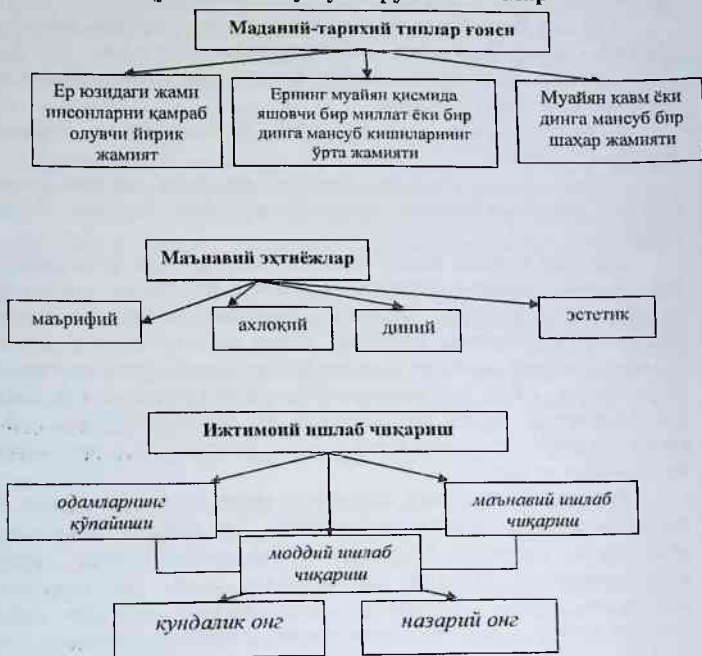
Маданий-тарихий типлар ғояси

Ер юзидаги жами инсонларни қамраб олувчи йирик жамият

Ернинг муайян қисмида яшовчи бир миллат ёки бир динга мансуб кишиларнинг ўрта жамияти

Муайян қавм ёки динга мансуб бир шаҳар жамияти

Маънавий эхтиёжлар

маърифий

ахлоқий

диний

эстетик

Ижтимоий ишлаб чиқариш

одамларнинг кўпайиши

маънавий ишлаб чиқариш

моддий ишлаб чиқариш

кундалик онг

назарий онг